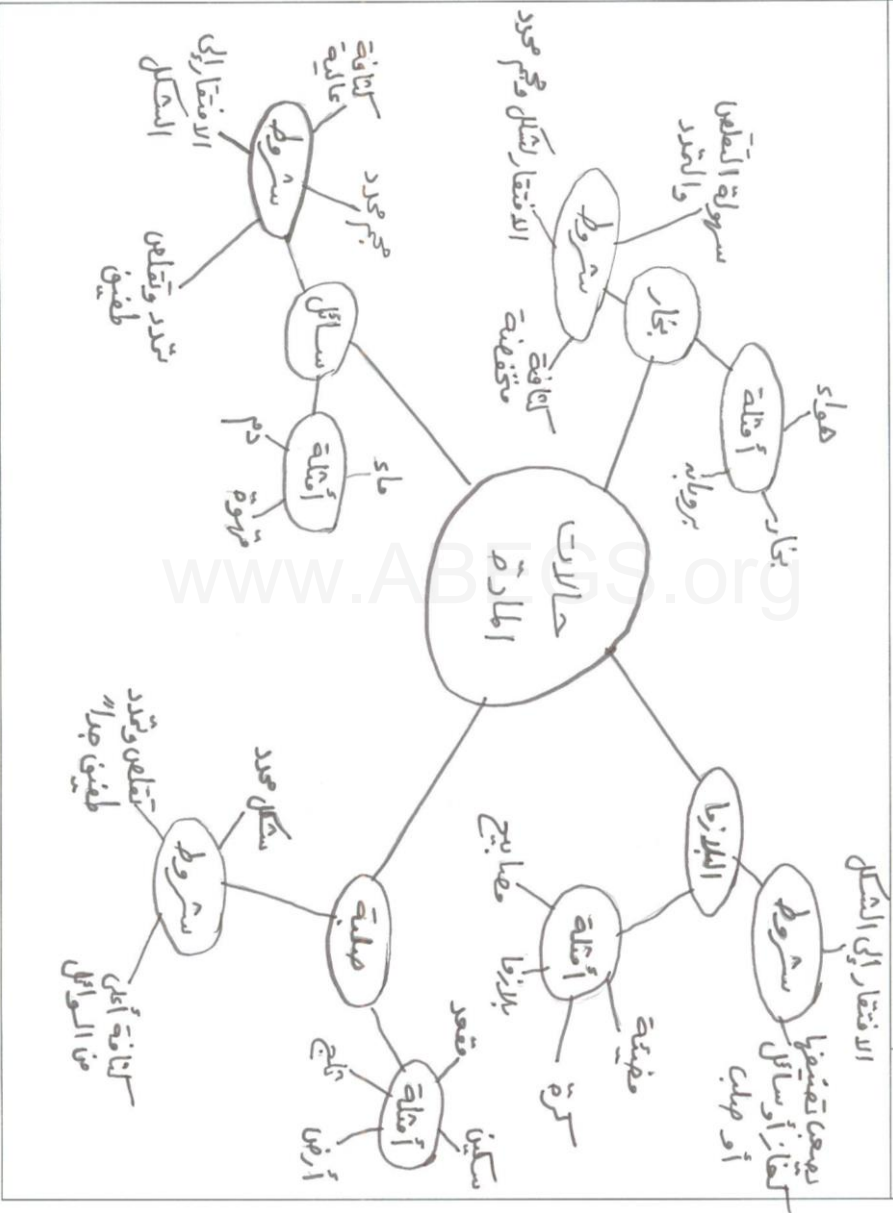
حالات المادة

غاز
أمثلة
هواء
بروبان
بخار
شروط
سهولة التقلص والتمدد
الافتقار إلى شكل وحجم محدد
كثافة منخفضة

سائل
أمثلة
ماء
دم
عصير
شروط
حجم محدد
كثافة عالية
الافتقار إلى الشكل
تمدد وتقلص طفيف

صلبة
أمثلة
مقعد
ثلج
أرض
سكين
شروط
شكل محدد
تقلص وتمدد طفيف جداً
كثافة أعلى من السوائل

البلازما
أمثلة
مصابيح
بلازما
شمس
مضيئة
شروط
الافتقار إلى الشكل
يصعب تصنيفها كغاز أو سائل أو صلب

www.ABEGS.org